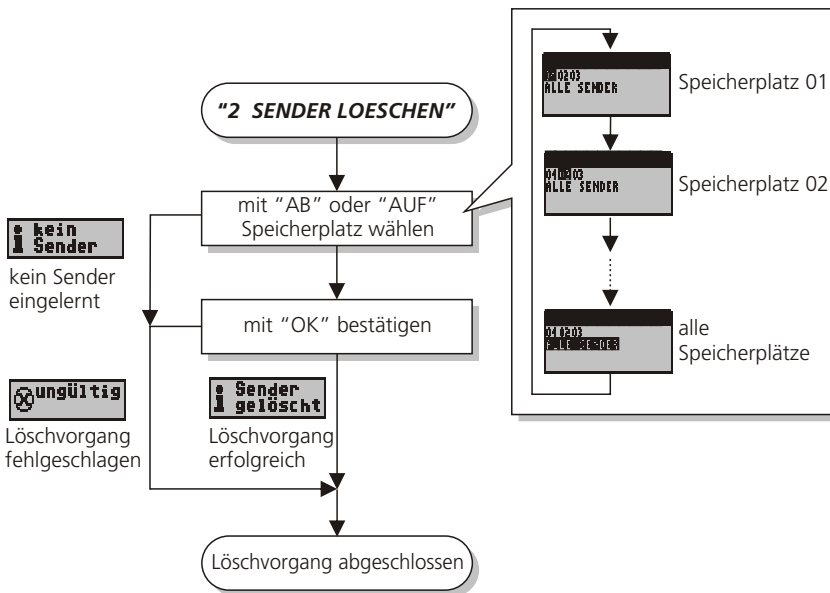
"2 SENDER LOESCHEN"

mit "AB" oder "AUF" Speicherplatz wählen

mit "OK" bestätigen

Löschvorgang abgeschlossen

kein Sender

kein Sender eingelernt

ungültig

Löschvorgang fehlgeschlagen

Sender gelöscht

Löschvorgang erfolgreich

010203
ALLE SENDER

Speicherplatz 01

040203
ALLE SENDER

Speicherplatz 02

040203
ALLE SENDER

alle Speicherplätze